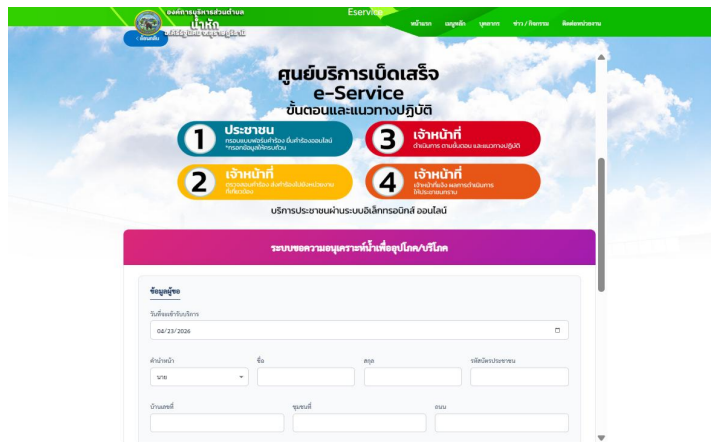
องค์การบริหารส่วนตำบล
น้ำหัก
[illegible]
< ย้อนกลับ

Eservice

หน้าแรก เมนูหลัก บุคลากร ข่าว / กิจกรรม ติดต่อหน่วยงาน

ศูนย์บริการเบ็ดเสร็จ
e-Service
ขั้นตอนและแนวทางปฏิบัติ

1 ประชาชน
กรอกแบบฟอร์มคำร้อง ยื่นคำร้องออนไลน์ *กรอกข้อมูลให้ครบถ้วน

3 เจ้าหน้าที่
ดำเนินการ ตามขั้นตอน และแนวทางปฏิบัติ

2 เจ้าหน้าที่
ตรวจสอบคำร้อง ส่งคำร้องไปยังหน่วยงานที่เกี่ยวข้อง

4 เจ้าหน้าที่
เจ้าหน้าที่แจ้ง ผลการดำเนินการให้ประชาชนทราบ

บริการประชาชนผ่านระบบอิเล็กทรอนิกส์ ออนไลน์

ระบบขอความอนุเคราะห์น้ำเพื่ออุปโภค/บริโภค

ข้อมูลผู้ขอ

วันที่ขอเข้ารับบริการ
04/23/2026

คำนำหน้า
นาย

ชื่อ

สกุล

รหัสบัตรประชาชน

บ้านเลขที่

ชุมชนที่

ถนน